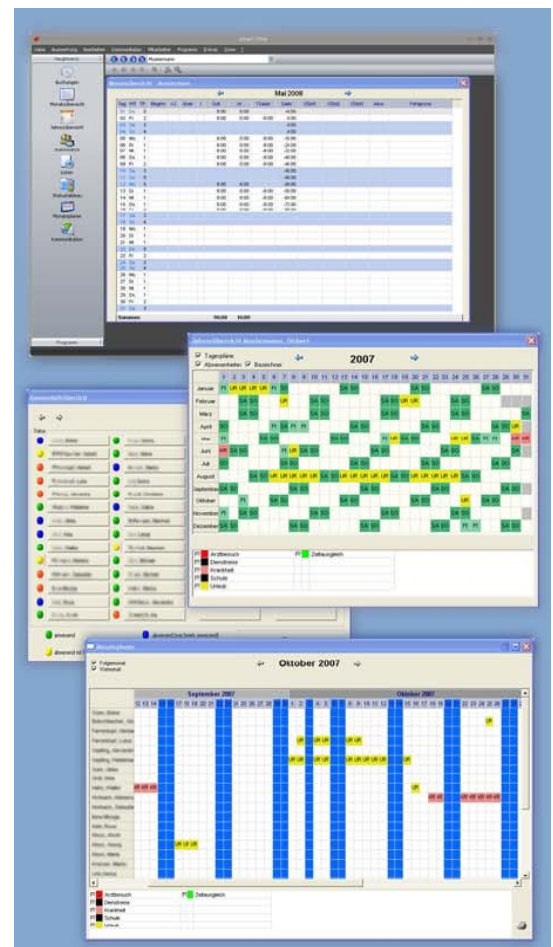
Mai 2008

Jahresübersicht

2007

Januar
Februar
März
April
Mai
Juni
Juli
August
September
Oktober
November
Dezember

Arztbesuch
Dienstreise
Krankheit
Schule
Urlaub
Zeitausgleich

Anwesenheitsübersicht

anwesend
abwesend

Oktober 2007

September 2007
Oktober 2007

Arztbesuch
Dienstreise
Krankheit
Schule
Urlaub
Zeitausgleich